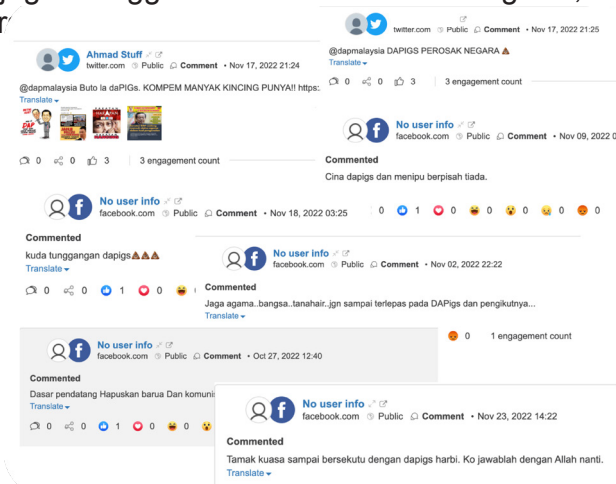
twitter.com · Public · Comment • Nov 17, 2022 21:25

@dapmalaysia DAPIGS PEROSAK NEGARA ⚠
Translate

0 0 3 | 3 engagement count

Ahmad Stuff
twitter.com · Public · Comment • Nov 17, 2022 21:24

@dapmalaysia Buto la daPIGs. KOMPEM MANYAK KINCING PUNYA!! https:
Translate

0 0 3 | 3 engagement count

No user info
facebook.com · Public · Comment • Nov 09, 2022 0

Commented

Cina dapigs dan menipu berpisah tiada.

No user info
facebook.com · Public · Comment • Nov 18, 2022 03:25

0 1 0 0 0 0 0

Commented

kuda tunggangan dapigs⚠⚠⚠
Translate

0 0 1 0

No user info
facebook.com · Public · Comment • Nov 02, 2022 22:22

Commented

Jaga agama..bangsa..tanahair..jgn sampai terlepas pada DAPigs dan pengikutnya...
Translate

0 | 1 engagement count

No user info
facebook.com · Public · Comment • Oct 27, 2022 12:40

Commented

Dasar pendatang Hapuskan barua Dan komuni
Translate

0 0 1 0 0

No user info
facebook.com · Public · Comment • Nov 23, 2022 14:22

Commented

Tamak kuasa sampai bersekutu dengan dapigs harbi. Ko jawablah dengan Allah nanti.
Translate